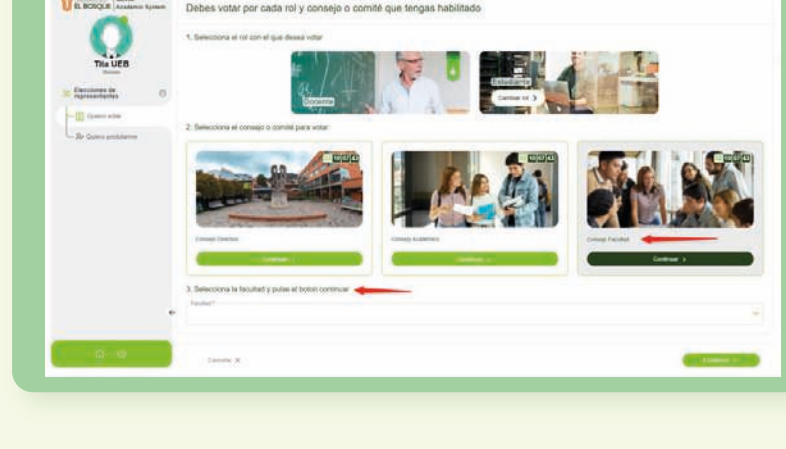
EL BOSQUE Academic System

Tila UEB

Elecciones de representantes

Quiero votar

Quiero postularme

Debes votar por cada rol y consejo o comité que tengas habilitado

1. Selecciona el rol con el que deseas votar

Docente

Estudiante

Continuar rol >

2. Selecciona el consejo o comité para votar

Consejo Directivo

Continuar >

Consejo Académico

Continuar >

Consejo Facultad

Continuar >

3. Selecciona la facultad y pulsa el botón continuar

Facultad*

Cancelar X

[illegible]